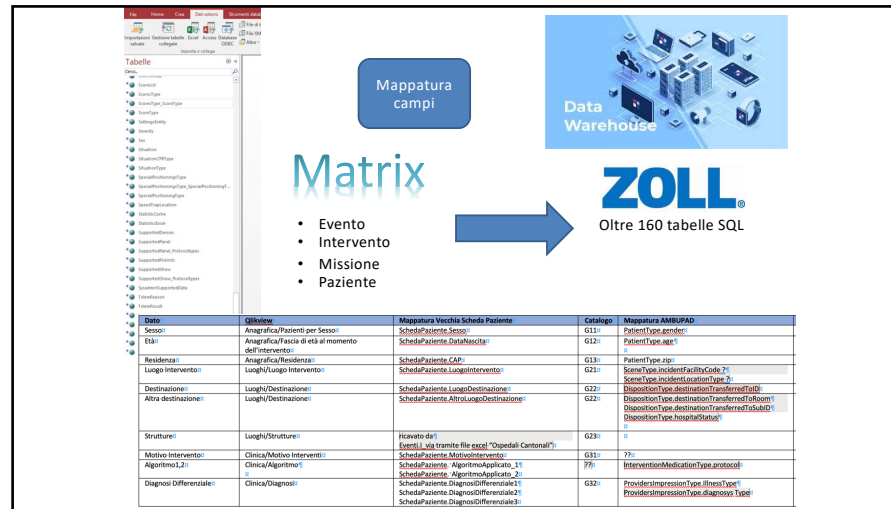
File Home Crea Dati esterni Strumenti databa

Importazioni salvate Gestione tabelle collegate Excel Access Database ODBC File di t File XM Altro

Importa e collega

Tabelle

Cerca...

SceneUnit
SceneType
SceneType_SceneType
ScoreType
SettingsEntity
Severity
Sex
Situation
SituationCPRType
SituationType
SpecialPositioningType
SpecialPositioningType_SpecialPositioningT...
SpecialPositioningType
SpeedTrapLocation
StatisticCache
StatisticsEmail
SupportedDevices
SupportedPanel
SupportedPanel_ProtocolSpec
SupportedPublish
SupportedShow
SupportedShow_ProtocolTypes
SynadminSupportedData
TabelleRaccon
TabelleResult

Mappatura campi

Matrix

• Evento
• Intervento
• Missione
• Paziente

Data Warehouse

ZOLL

Oltre 160 tabelle SQL

| Dato | Qlikview | Mappatura Vecchia Scheda Paziente | Catalogo | Mappatura AMBUPAD |
|---|---|---|---|---|
| Sesso | Anagrafica/Pazienti per Sesso | SchedaPaziente.Sesso | G11 | PatientType.gender |
| Età | Anagrafica/Fascia di età al momento dell'intervento | SchedaPaziente.DataNascita | G12 | PatientType.age |
| Residenza | Anagrafica/Residenza | SchedaPaziente.CAP | G13 | PatientType.zip |
| Luogo Intervento | Luoghi/Luogo Intervento | SchedaPaziente.LuogoIntervento | G21 | SceneType.incidentFacilityCode ? SceneType.incidentLocationType ? |
| Destinazione | Luoghi/Destinazione | SchedaPaziente.LuogoDestinazione | G22 | DispositionType.destinationTransferredToID |
| Altra destinazione | Luoghi/Destinazione | SchedaPaziente.AltroLuogoDestinazione | G22 | DispositionType.destinationTransferredToRoom DispositionType.destinationTransferredToSubID DispositionType.hospitalStatus |
| Strutture | Luoghi/Strutture | ricavato da Eventi / via tramite file excel "Ospedali Cantonali" | G23 | |
| Motivo Intervento | Clinica/Motivo Interventi | SchedaPaziente.MotivoIntervento | G31 | ?? |
| Algoritmo1,2 | Clinica/Algoritmo | SchedaPaziente. AlgoritmoApplicato_1 SchedaPaziente. AlgoritmoApplicato_2 | ?? | InterventionMedicationType.protocol |
| Diagnosi Differenziale | Clinica/Diagnosi | SchedaPaziente.DiagnosiDifferenziale1 SchedaPaziente.DiagnosiDifferenziale2 SchedaPaziente.DiagnosiDifferenziale3 | G32 | ProvidersImpressionType.IllnessType ProvidersImpressionType.diagnosys Type |